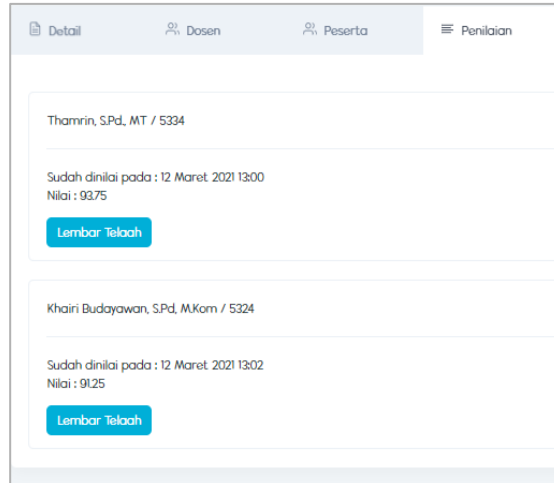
Detail
Dosen
Peserta
Penilaian

Thamrin, S.Pd., MT / 5334

Sudah dinilai pada : 12 Maret 2021 13:00
Nilai : 93.75

Lembar Telaah

Khairi Budayawan, S.Pd, M.Kom / 5324

Sudah dinilai pada : 12 Maret 2021 13:02
Nilai : 91.25

Lembar Telaah